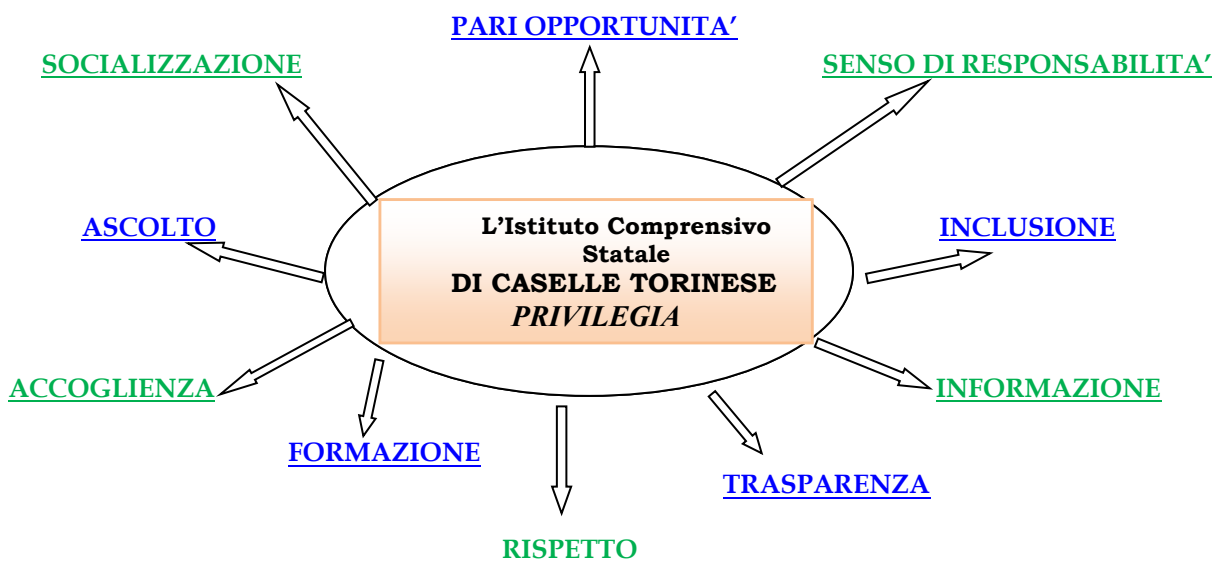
PARI OPPORTUNITA'

SOCIALIZZAZIONE

SENSO DI RESPONSABILITA'

L'Istituto Comprensivo Statale
DI CASELLE TORINESE
*PRIVILEGIA*

ASCOLTO

INCLUSIONE

ACCOGLIENZA

INFORMAZIONE

FORMAZIONE

TRASPARENZA

RISPETTO